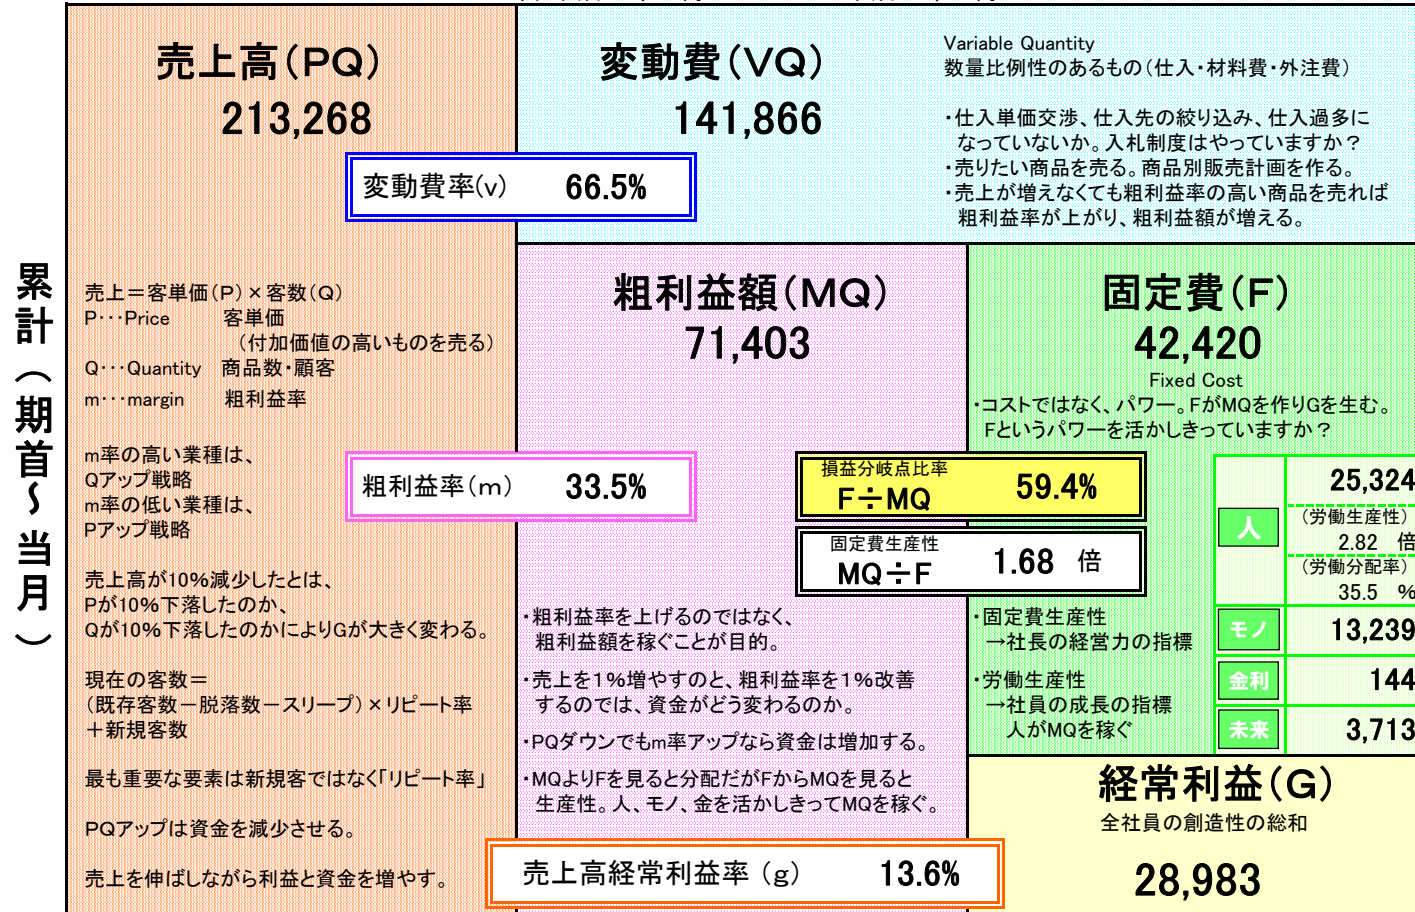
累計（期首～当月）

売上高（PQ）
213,268

変動費率(v)　66.5%

売上＝客単価（P）×客数（Q）
P･･･Price　　客単価
（付加価値の高いものを売る）
Q･･･Quantity　商品数･顧客
m･･･margin　　粗利益率

m率の高い業種は、
Qアップ戦略
m率の低い業種は、
Pアップ戦略

粗利益率（m）　33.5%

売上高が10%減少したとは、
Pが10%下落したのか、
Qが10%下落したのかによりGが大きく変わる。

現在の客数＝
（既存客数－脱落数－スリープ）×リピート率
＋新規客数

最も重要な要素は新規客ではなく「リピート率」

PQアップは資金を減少させる。

売上を伸ばしながら利益と資金を増やす。

変動費（VQ）
141,866

Variable Quantity
数量比例性のあるもの（仕入･材料費･外注費）

・仕入単価交渉、仕入先の絞り込み、仕入過多になっていないか。入札制度はやっていますか？
・売りたい商品を売る。商品別販売計画を作る。
・売上が増えなくても粗利益率の高い商品を売れば粗利益率が上がり、粗利益額が増える。

粗利益額（MQ）
71,403

損益分岐点比率
F÷MQ　59.4%

固定費生産性
MQ÷F　1.68　倍

・粗利益率を上げるのではなく、粗利益額を稼ぐことが目的。

・売上を1%増やすのと、粗利益率を1%改善するのでは、資金がどう変わるのか。

・PQダウンでもm率アップなら資金は増加する。

・MQよりFを見ると分配だがFからMQを見ると生産性。人、モノ、金を活かしきってMQを稼ぐ。

売上高経常利益率（g）　13.6%

固定費（F）
42,420
Fixed Cost
・コストではなく、パワー。FがMQを作りGを生む。
Fというパワーを活かしきっていますか？

人　25,324
（労働生産性）
2.82　倍
（労働分配率）
35.5　%

・固定費生産性
→社長の経営力の指標

・労働生産性
→社員の成長の指標
人がMQを稼ぐ

モノ　13,239
金利　144
未来　3,713

経常利益（G）
全社員の創造性の総和
28,983